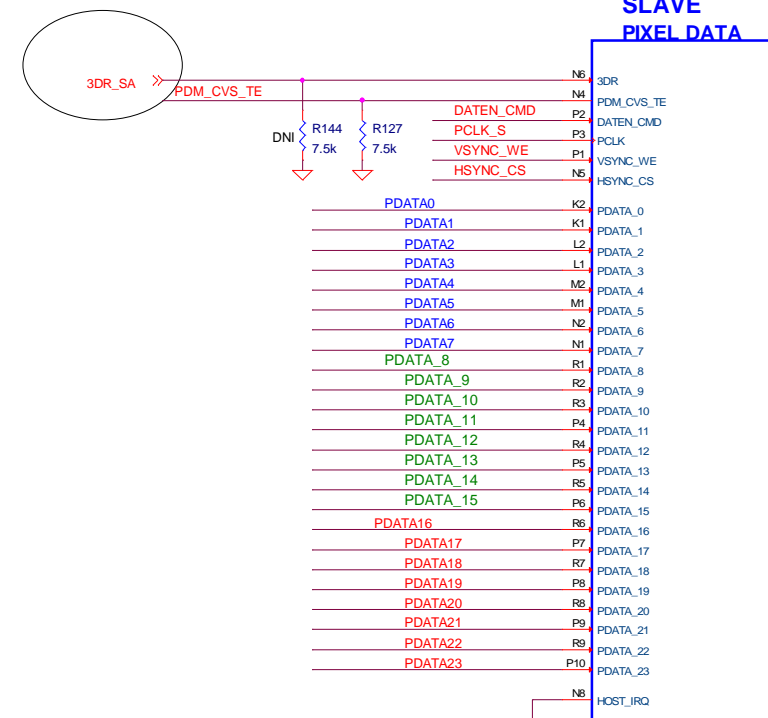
SLAVE
PIXEL DATA

3DR_SA
PDM_CVS_TE
DATEN_CMD
PCLK_S
VSYNC_WE
HSYNC_CS
DNI
R144
7.5k
R127
7.5k

N6 3DR
N4 PDM_CVS_TE
P2 DATEN_CMD
P3 PCLK
P1 VSYNC_WE
N5 HSYNC_CS

PDATA0 K2 PDATA_0
PDATA1 K1 PDATA_1
PDATA2 L2 PDATA_2
PDATA3 L1 PDATA_3
PDATA4 M2 PDATA_4
PDATA5 M1 PDATA_5
PDATA6 N2 PDATA_6
PDATA7 N1 PDATA_7
PDATA_8 R1 PDATA_8
PDATA_9 R2 PDATA_9
PDATA_10 R3 PDATA_10
PDATA_11 P4 PDATA_11
PDATA_12 R4 PDATA_12
PDATA_13 P5 PDATA_13
PDATA_14 R5 PDATA_14
PDATA_15 P6 PDATA_15
PDATA16 R6 PDATA_16
PDATA17 P7 PDATA_17
PDATA18 R7 PDATA_18
PDATA19 P8 PDATA_19
PDATA20 R8 PDATA_20
PDATA21 P9 PDATA_21
PDATA22 R9 PDATA_22
PDATA23 P10 PDATA_23
N8 HOST_IRQ